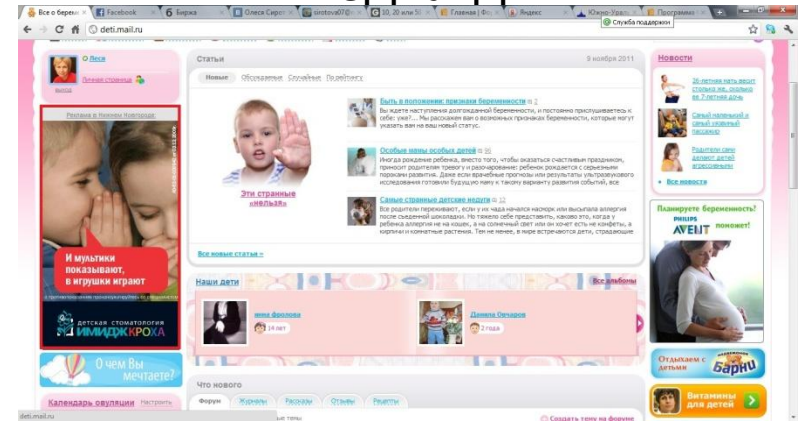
Все о береме × Facebook × Б Биржа × Олеся Сирот × sinitova07@ × 10, 20 или 50 × Главная | Фо × Яндекс × Южно-Урал × Программа ×
Служба поддержки
deti.mail.ru

О Леся
Личная страница
Выход

Реклама в Нижнем Новгороде

И мультики показывают, в игрушки играют

ДЕТСКАЯ СТОМАТОЛОГИЯ ИМИДЖКРОХА

О чем Вы мечтаете?

Календарь овуляции Настроить

Статьи
9 ноября 2011
Новые Обсуждаемые Случайные По рейтингу

Эти странные «нельзя»

Быть в положении: признаки беременности 2
Вы ждете наступления долгожданной беременности, и постоянно прислушиваетесь к себе: ужас?... Мы расскажем вам о возможных признаках беременности, которые могут указать вам на ваш новый статус.

Особые мамы особых детей 10
Иногда рождение ребенка, вместо того, чтобы оказаться счастливым праздником, приносит родителям тревогу и разочарование: ребенок рождается с серьезными пороками развития. Даже если врачебные прогнозы или результаты ультразвукового исследования готовили будущую маму к такому варианту развития событий, все

Самые странные детские недуги 12
Все родители переживают, если у их чада начался насморк или высыпала аллергия после съеденной шоколадки. Но тяжело себе представить, каково это, когда у ребенка аллергия не на кошек, а на солнечный свет или он хочет есть не конфеты, а кирпичи и комнатные растения. Тем не менее, в мире встречаются дети, страдающие

Все новые статьи »

Наши дети
Все альбомы
инна фролова
14 лет
Даниил Овчаров
2 года

Что нового
Форум Журналы Рассказы Отзывы Рецепты
Создать тему на форуме

Новости
26-летняя мать весит столько же, сколько ее 7-летняя дочь
Самый маленький и самый уязвимый пассажир
Родители сами делают детей агрессивными
Все новости

Планируете беременность?
PHILIPS AVENT поможет!

Отдыхаем с детьми БАРНИ

Витамины для детей

deti.mail.ru